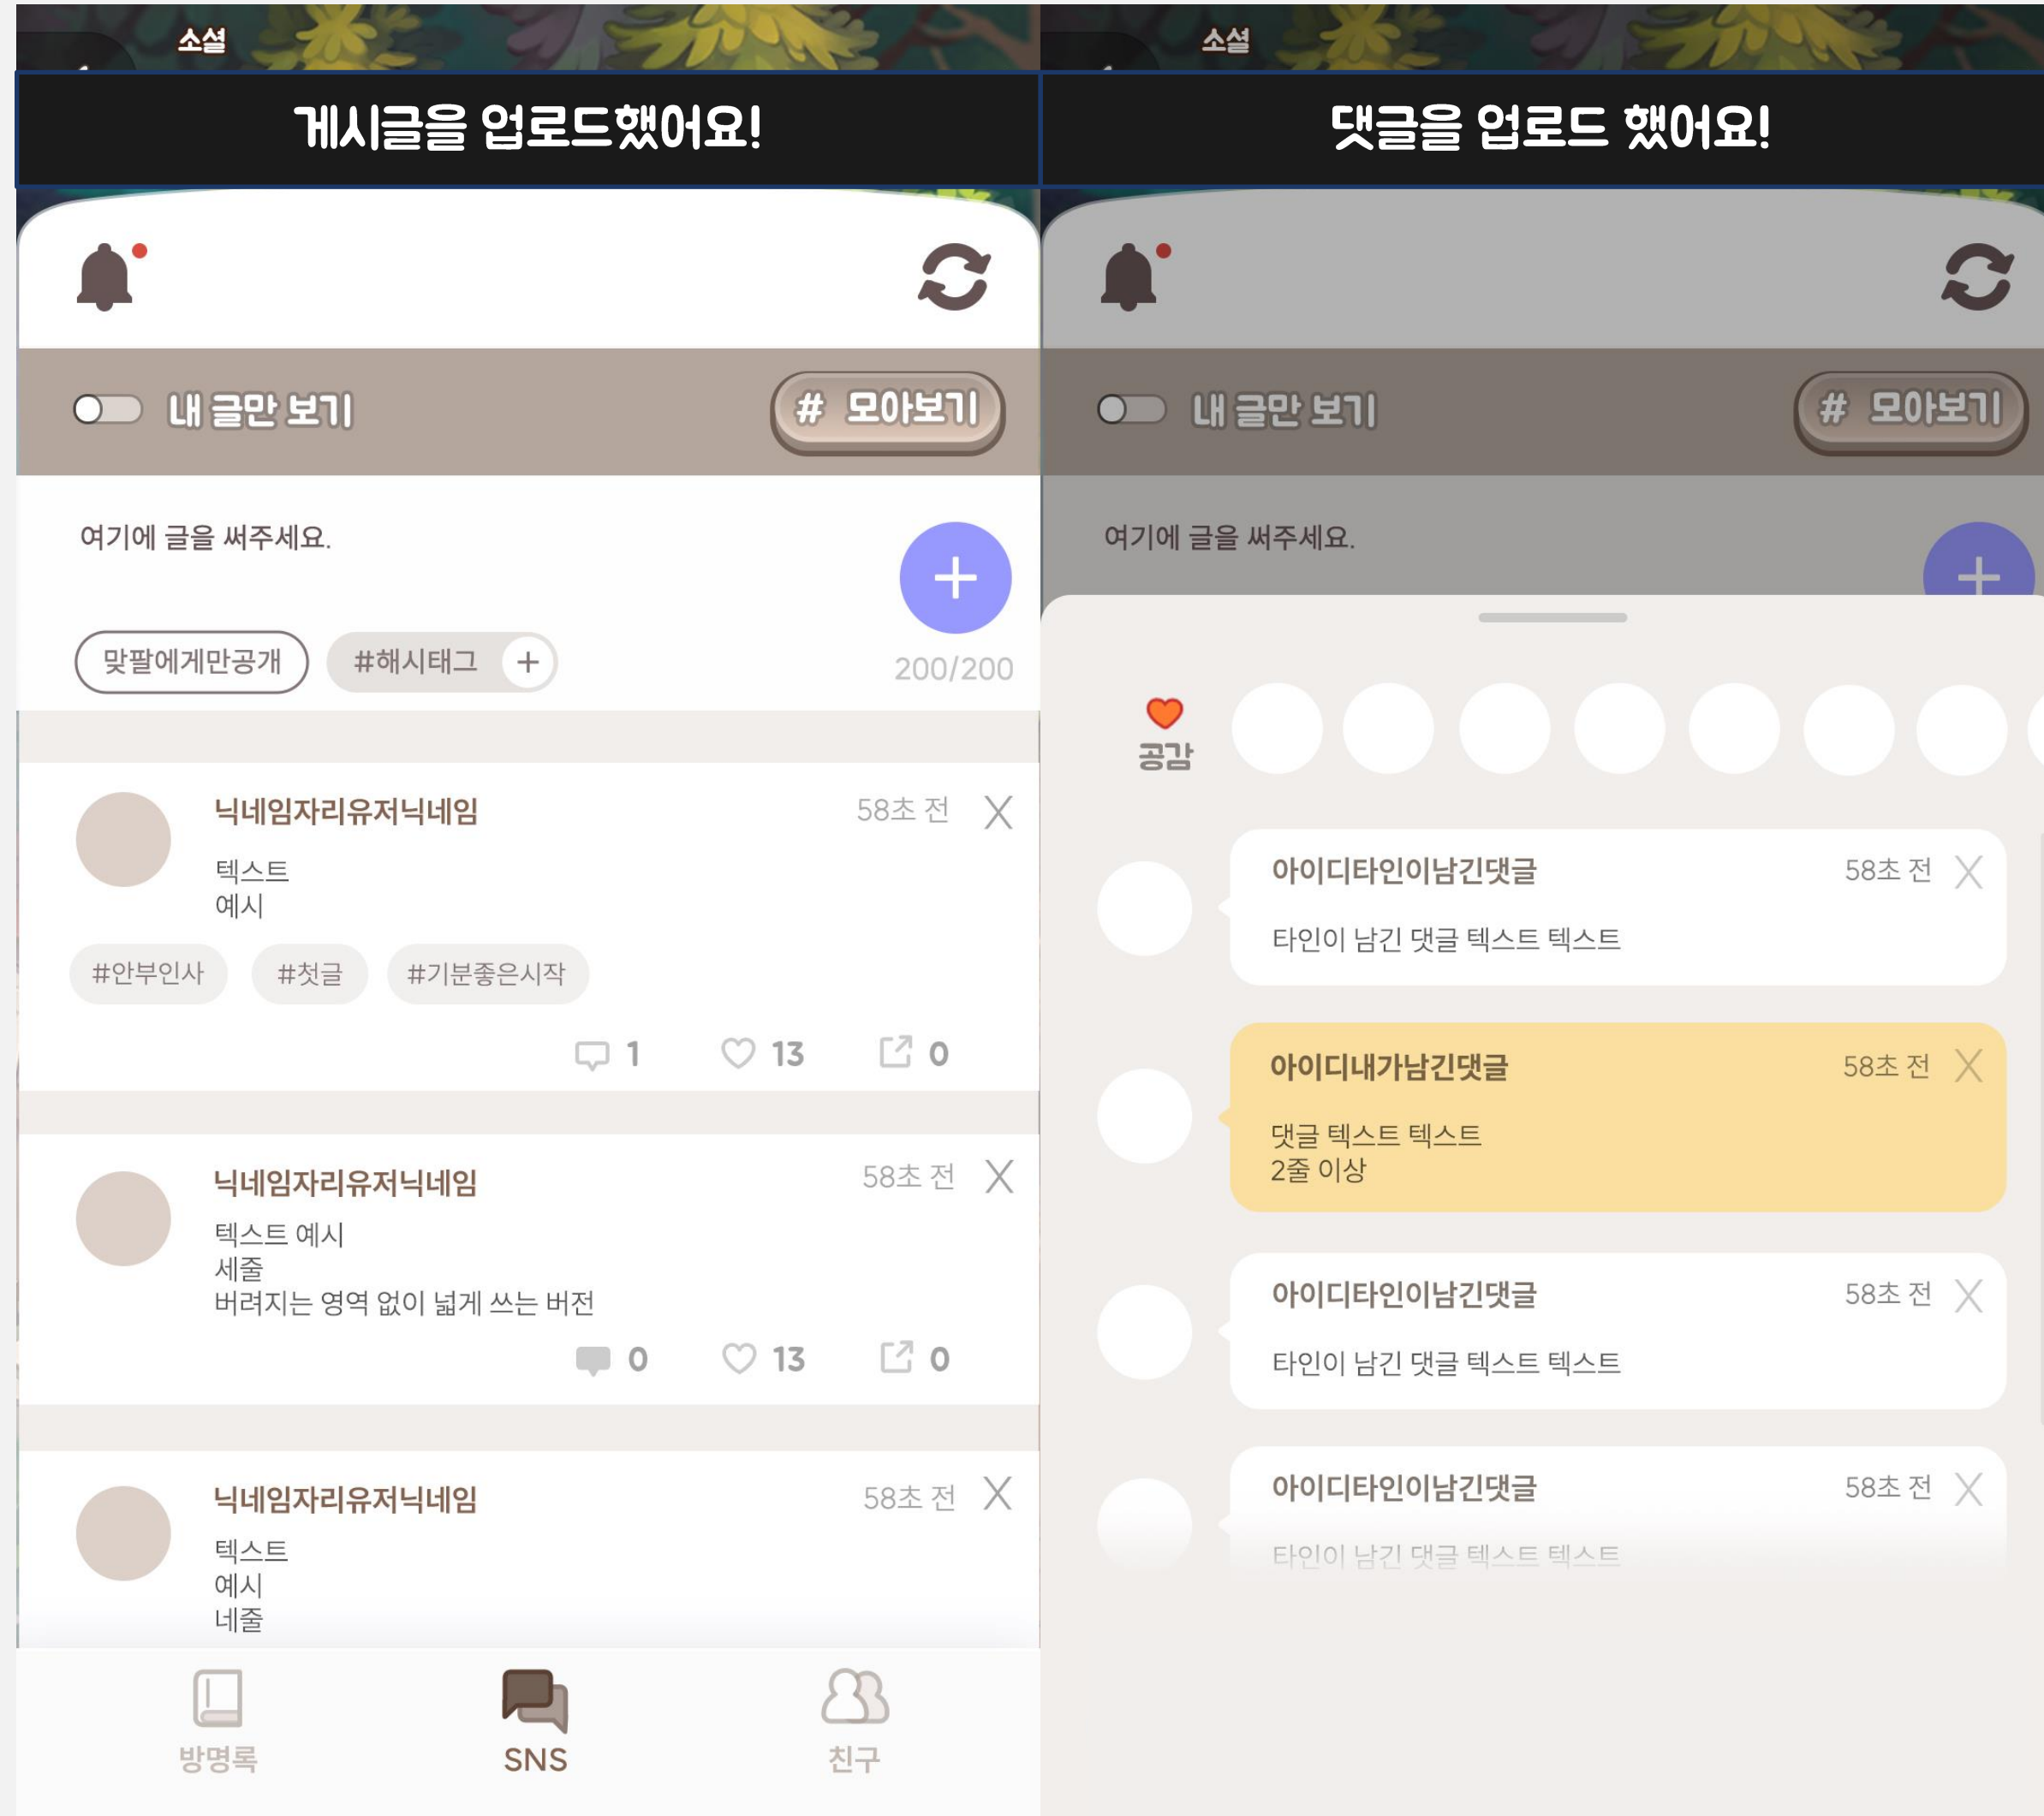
소설

게시글을 업로드했어요!

내 글만 보기

# 모아보기

여기에 글을 써주세요.

+

맞팔에게만공개

#해시태그 +

200/200

닉네임자리유저닉네임

58초 전

X

텍스트
예시

#안부인사

#첫글

#기분좋은시작

1

13

0

닉네임자리유저닉네임

58초 전

X

텍스트 예시
세줄
버려지는 영역 없이 넓게 쓰는 버전

0

13

0

닉네임자리유저닉네임

58초 전

X

텍스트
예시
네줄

방명록

SNS

친구

소설

댓글을 업로드 했어요!

내 글만 보기

# 모아보기

여기에 글을 써주세요.

+

공감

아이디타인이남긴댓글

58초 전

X

타인이 남긴 댓글 텍스트 텍스트

아이디내가남긴댓글

58초 전

X

댓글 텍스트 텍스트
2줄 이상

아이디타인이남긴댓글

58초 전

X

타인이 남긴 댓글 텍스트 텍스트

아이디타인이남긴댓글

58초 전

X

타인이 남긴 댓글 텍스트 텍스트